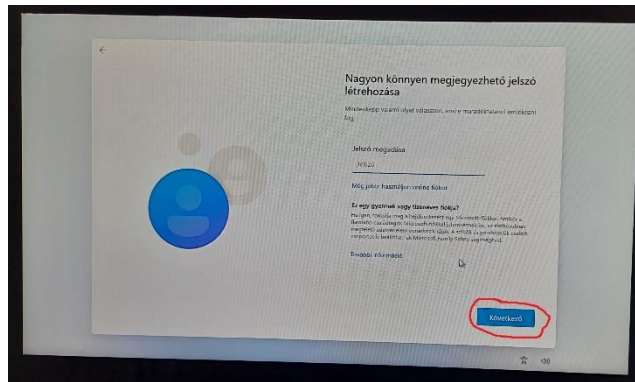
Nagyon könnyen megjegyezhető jelszó létrehozása

Mindenképp valami olyat válasszon, amire mindenképpen emlékezni fog.

Jelszó megadása

Jelszó

Még jobb: használjon online fiókot

Ez egy gyermek vagy tizenéves fiókja?

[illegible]

További információ

Következő